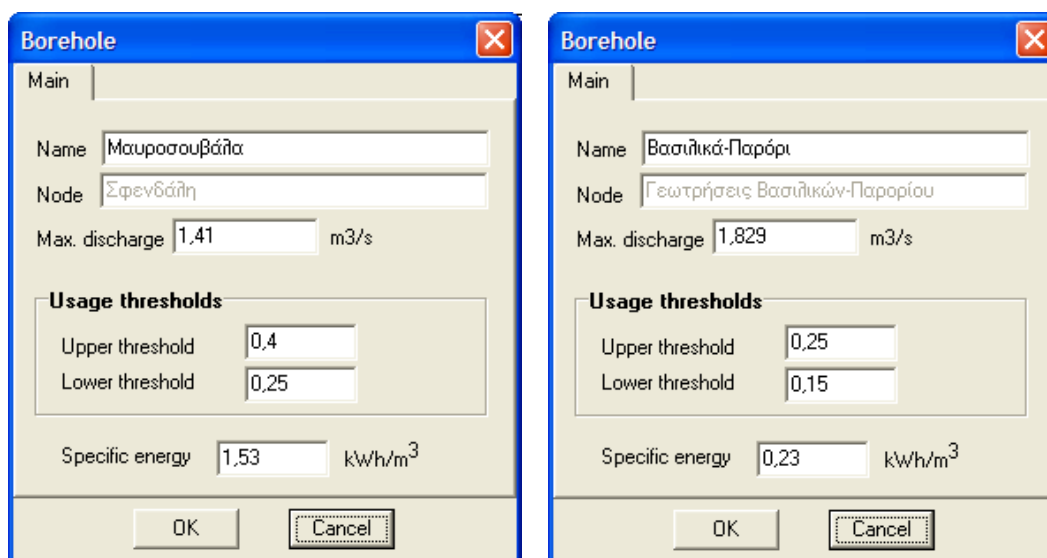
Borehole

Main

Name Μαυροσουβάλα

Node Σφενδάλη

Max. discharge 1,41 m3/s

Usage thresholds

Upper threshold 0,4

Lower threshold 0,25

Specific energy 1,53 kWh/m$^3$

OK Cancel

Borehole

Main

Name Βασιλικά-Παρόρι

Node Γεωτρήσεις Βασιλικών-Παρορίου

Max. discharge 1,829 m3/s

Usage thresholds

Upper threshold 0,25

Lower threshold 0,15

Specific energy 0,23 kWh/m$^3$

OK Cancel